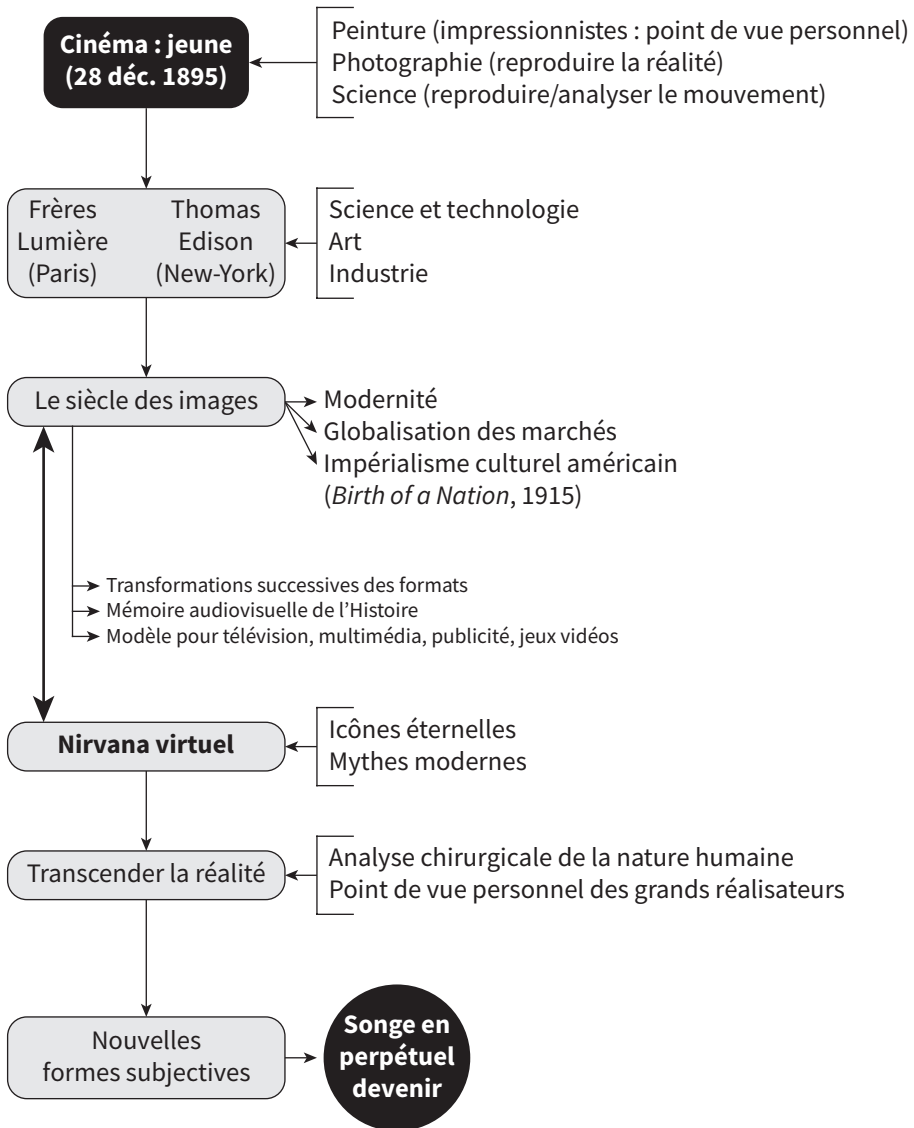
Cinéma : jeune (28 déc. 1895)

Peinture (impressionnistes : point de vue personnel)
Photographie (reproduire la réalité)
Science (reproduire/analyser le mouvement)

Frères Lumière (Paris)

Thomas Edison (New-York)

Science et technologie
Art
Industrie

Le siècle des images

Modernité
Globalisation des marchés
Impérialisme culturel américain (*Birth of a Nation*, 1915)

Transformations successives des formats
Mémoire audiovisuelle de l'Histoire
Modèle pour télévision, multimédia, publicité, jeux vidéos

Nirvana virtuel

Icônes éternelles
Mythes modernes

Transcender la réalité

Analyse chirurgicale de la nature humaine
Point de vue personnel des grands réalisateurs

Nouvelles formes subjectives

Songe en perpétuel devenir